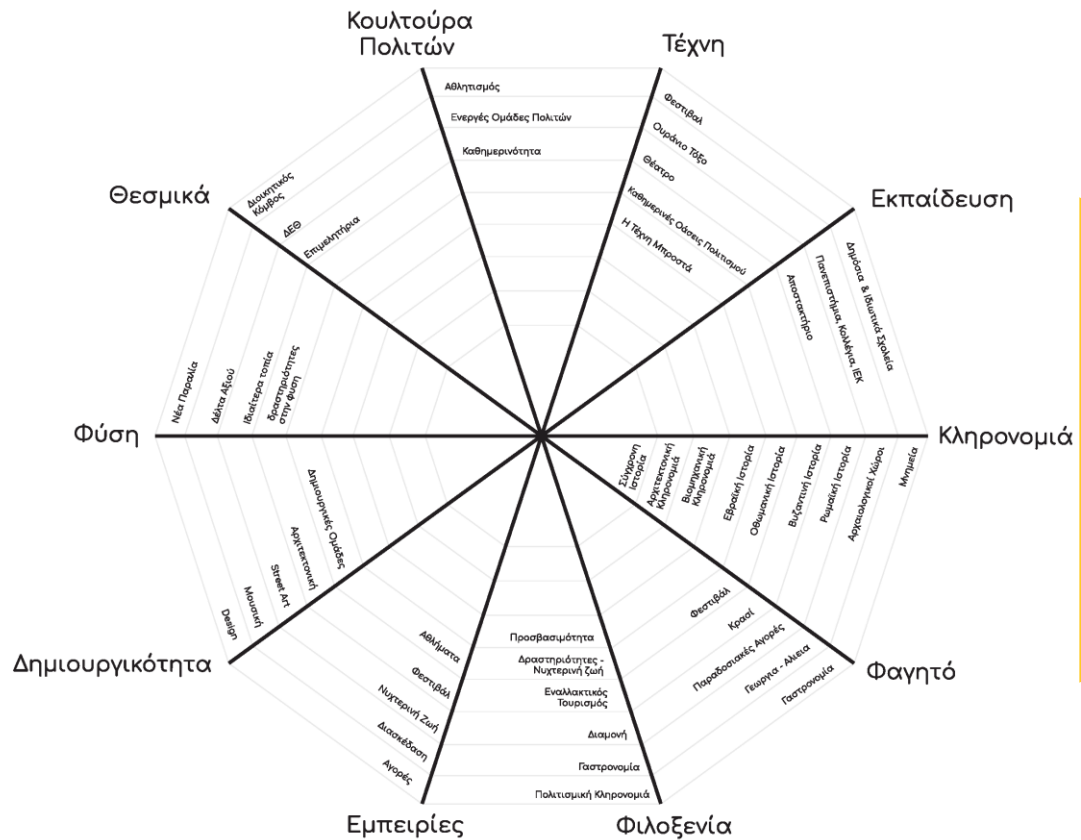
Κουλτούρα Πολιτών

Αθλητισμός
Ενεργές Ομάδες Πολιτών
Καθημερινότητα

Τέχνη

Φεστιβάλ
Ουράνιο Τόξο
Θέατρο
Καθημερινές Οάσεις Πολιτισμού
Η Τέχνη Μπροστά

Εκπαίδευση

Δημόσια & Ιδιωτικά Σχολεία
Πανεπιστήμια, Κολλέγια, ΙΕΚ
Αποστακτήριο

Κληρονομιά

Μνημεία
Αρχαιολογικοί Χώροι
Ρωμαϊκή Ιστορία
Βυζαντινή Ιστορία
Οθωμανική Ιστορία
Εβραϊκή Ιστορία
Βιομηχανική Κληρονομιά
Αρχιτεκτονική Κληρονομιά
Σύγχρονη Ιστορία

Φαγητό

Φεστιβάλ
Κρασί
Παραδοσιακές Αγορές
Γεωργία - Αλιεία
Γαστρονομία

Φιλοξενία

Προσβασιμότητα
Δραστηριότητες - Νυχτερινή ζωή
Εναλλακτικός Τουρισμός
Διαμονή
Γαστρονομία
Πολιτισμική Κληρονομιά

Εμπειρίες

Αθλήματα
Φεστιβάλ
Νυχτερινή Ζωή
Διασκέδαση
Αγορές

Δημιουργικότητα

Δημιουργικές Ομάδες
Αρχιτεκτονική
Street Art
Μουσική
Design

Φύση

Νέα Παραλία
Δέλτα Αξιού
Ιδιαίτερα τοπία
δραστηριότητες στην φύση

Θεσμικά

Διοικητικός Κόμβος
ΔΕΘ
Επιμελητήρια